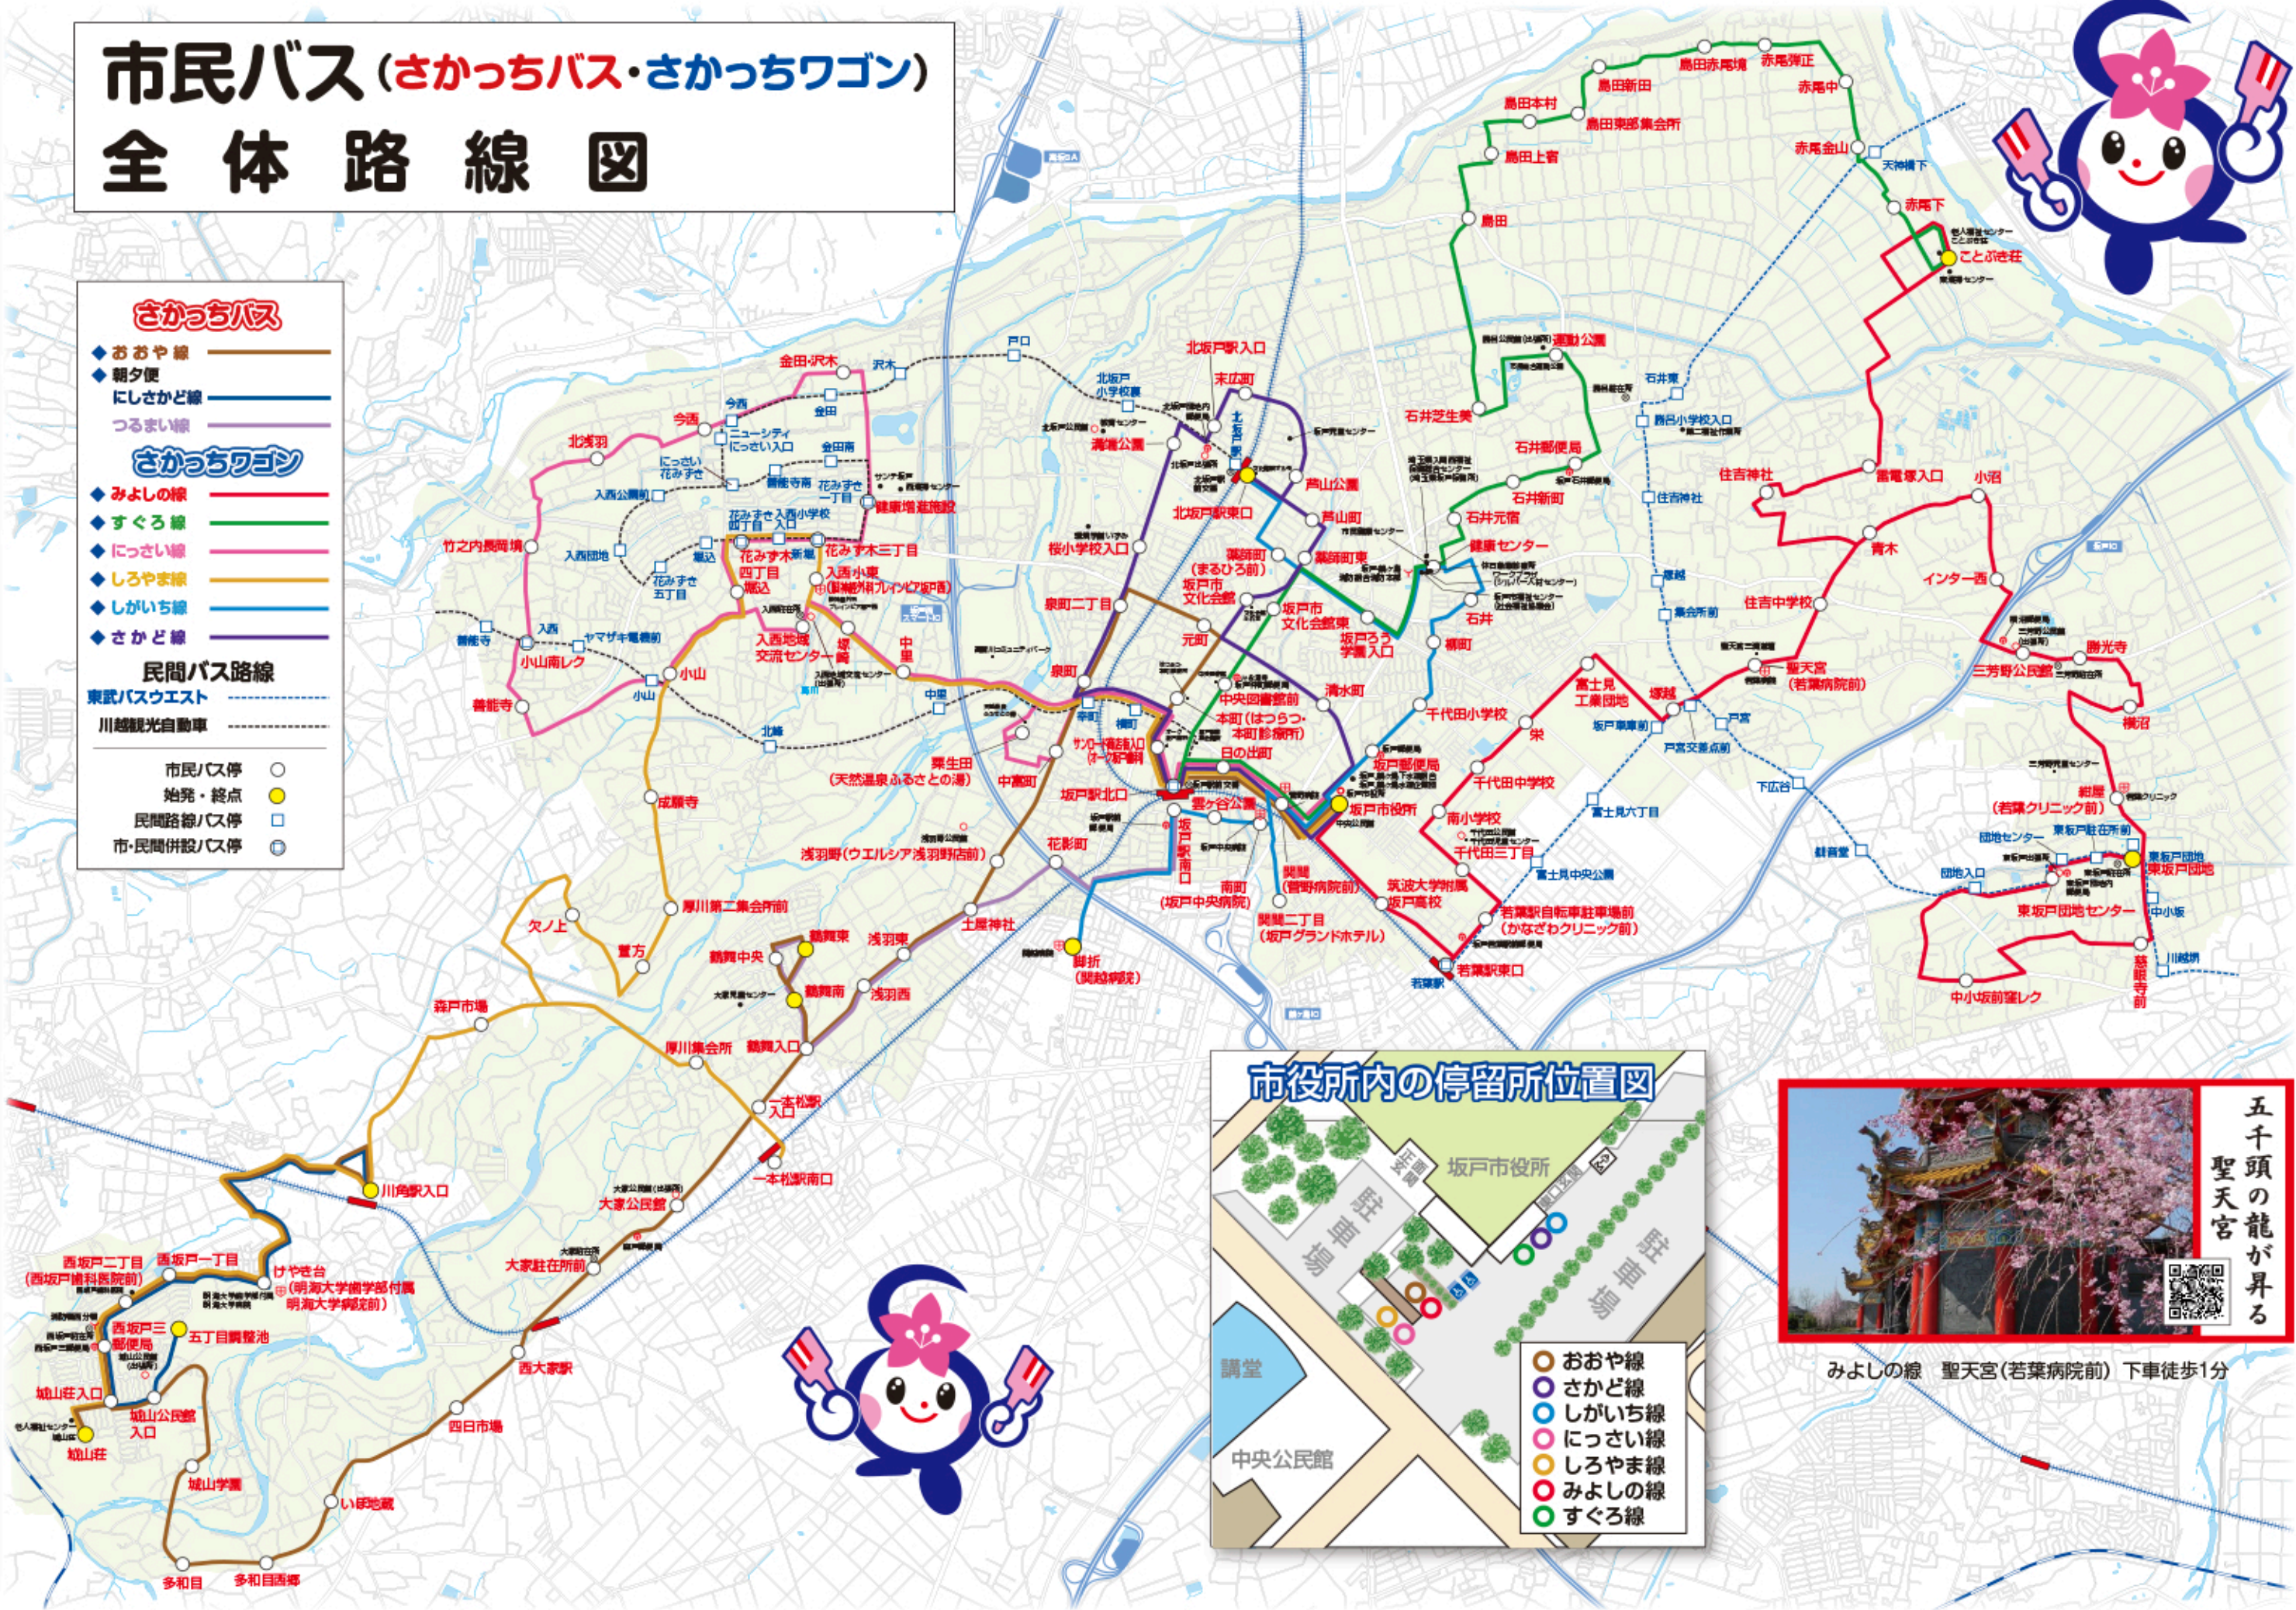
市民バス（さかっちバス・さかっちワゴン）
全体路線図

さかっちバス
◆おおや線
◆朝夕便 にしさかど線
つるまい線

さかっちワゴン
◆みよしの線
◆すぐろ線
◆にっさい線
◆しろやま線
◆しがいち線
◆さかど線

民間バス路線
東武バスウエスト
川越観光自動車

市民バス停
始発・終点
民間路線バス停
市・民間併設バス停

金田・沢木
沢木
戸口
今西
今西
ニューシティにっさい入口
金田
北浅羽
にっさい花みず木
金田南
入西公園前
鶴能寺南
花みず木一丁目
健康増進施設
花みず木入西小学校前
竹之内長岡境
入西団地
花みず木五丁目
花みず木新堀
花みず木三丁目
四日丁目
入西小東
鶴能寺
入西
ヤマザキ電機前
小山南レク
入西地域交流センター
小山
中里
中里
小山
鶴能寺
北峰
成願寺
粟生田（天然温泉ふるさとの湯）
厚川第二集会所前
欠ノ上
萱方
浅羽野（ウエルシア浅羽野店前）
鶴舞東
鶴舞中央
浅羽東
鶴舞南
浅羽西
森戸市場
厚川集会所
鶴舞入口
一本松駅入口
一本松駅南口
川角駅入口
大家公民館
大家駐在所前
西大家駅
四日市場
いぼ地蔵
多和目
多和目西部
城山学園
城山荘
城山荘入口
城山公民館入口
五丁目調整池
西坂戸三郵便局
西坂戸二丁目（西坂戸歯科医院前）
西坂戸一丁目
けやき台（明海大学歯学部付属明海大学病院前）
北坂戸小学校東
北坂戸駅入口
末広町
満福公園
北坂戸駅
芦山公園
芦山町
北坂戸駅東口
桜小学校入口
薬師町（まるひろ前）
薬師町東
坂戸市文化会館
泉町二丁目
坂戸市文化会館東
坂戸ろう学園入口
元町
泉町
清水町
中央図書館前
本町（はつらつ・本町診療所）
サンロード商店街（サーラ新緑）
日の出町
中富町
坂戸駅北口
雲ヶ谷公園
坂戸駅南口
坂戸市役所
坂戸郵便局
花影町
土屋神社
鎌折（関越病院前）
南町（坂戸中央病院）
関間（菅野病院前）
関間二丁目（坂戸グランドホテル）
筑波大学附属坂戸高校
若葉駅自転車駐車場前（かなざわクリニック前）
若葉駅東口
若葉駅
千代田小学校
千代田中学校
南小学校
千代田三丁目
富士見工業団地
栄
坂戸車庫前
富士見六丁目
富士見中央公園
塚越
石井芝生美
石井郵便局
石井新田
石井元宿
健康センター
石井
横沼
勝呂公園
島田
島田上宿
島田本村
島田新田
島田赤尾境
島田東部集会所
赤尾弥正
赤尾中
赤尾金山
赤尾下
天神橋下
ことぶき荘
住吉神社
住吉中学校
雷電塚入口
青木
インター西
小沼
聖天宮（若葉病院前）
三芳野公民館
勝光寺
横沼
紺屋（若葉クリニック前）
東坂戸団地
東坂戸団地センター
団地センター
団地入口
中小坂
中小坂前窪レク
慈眼寺前
川越線
石井東
勝呂小学校入口
住吉神社
塚越
集会所前
戸宮
戸宮交差点
下広谷

市役所内の停留所位置図
坂戸市役所
駐車場
駐車場
講堂
中央公民館
おおや線
さかど線
しがいち線
にっさい線
しろやま線
みよしの線
すぐろ線

五千頭の龍が昇る聖天宮
みよしの線　聖天宮（若葉病院前）下車徒歩1分